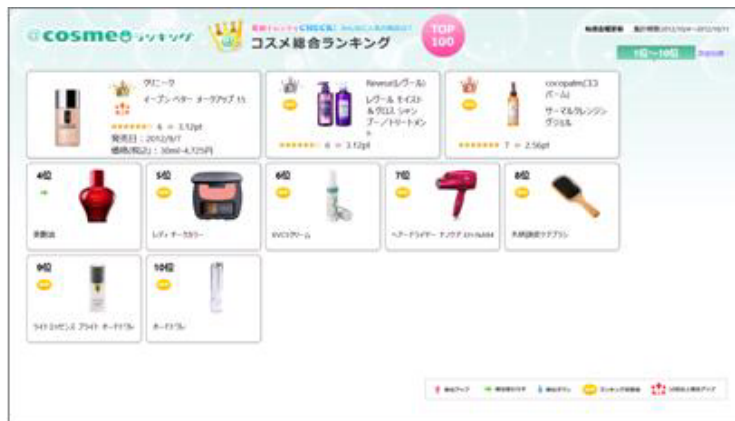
@cosme ランキング

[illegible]

コスメ総合ランキング

TOP 100

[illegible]

1位〜10位

クリニーク
イーブン ベター メークアップ 15
6 = 3.12pt
発売日：2012/8/7
価格(税込)：30ml・4,725円

Revecur(レヴール)
レヴール モイスト＆グロス シャンプー／トリートメント
6 = 3.12pt

cocopalm(ココパーム)
サーマルクレンジングジェル
7 = 2.56pt

4位
美艶油

5位
レディ チークカラー

6位
BBクリーム

7位
ヘアードライヤー ナノケア EH-NA94

8位
その他美容ケアブラシ

9位
ライトロジビンス ブライト オードトワレ

10位
オードトワレ

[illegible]